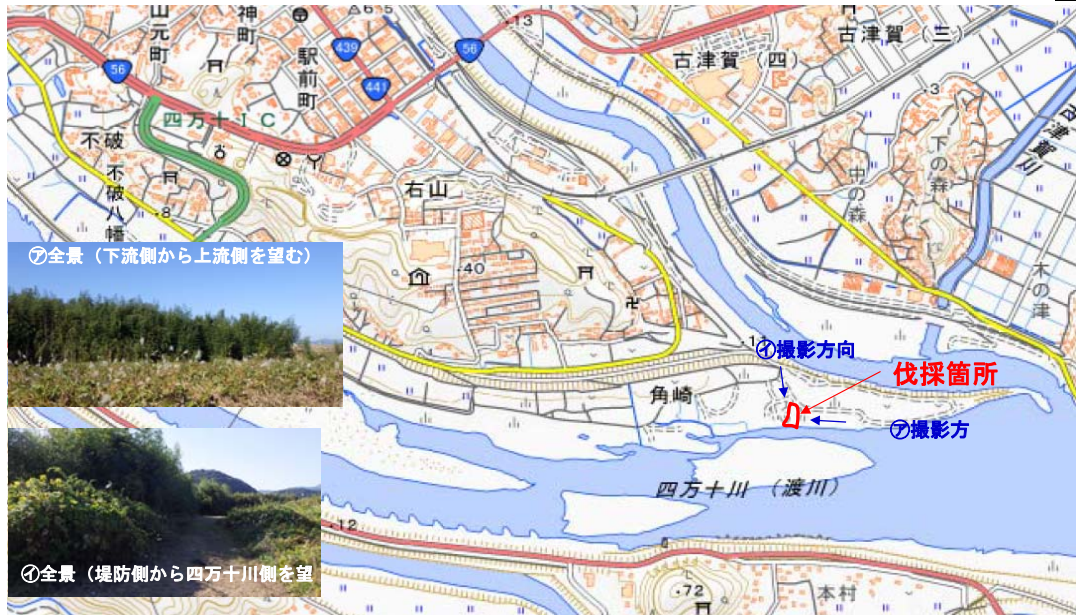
山元町
神町
駅前町
56
439
441
56
13
古津賀（四）
古津賀（三）
四万十ＩＣ
不破
不破八幡
8
右山
中の森
下の森
古津賀川
木の津
-40
⑦全景（下流側から上流側を望む）
①撮影方向
伐採箇所
角崎
⑦撮影方
四万十川（渡川）
①全景（堤防側から四万十川側を望
12
72
本村